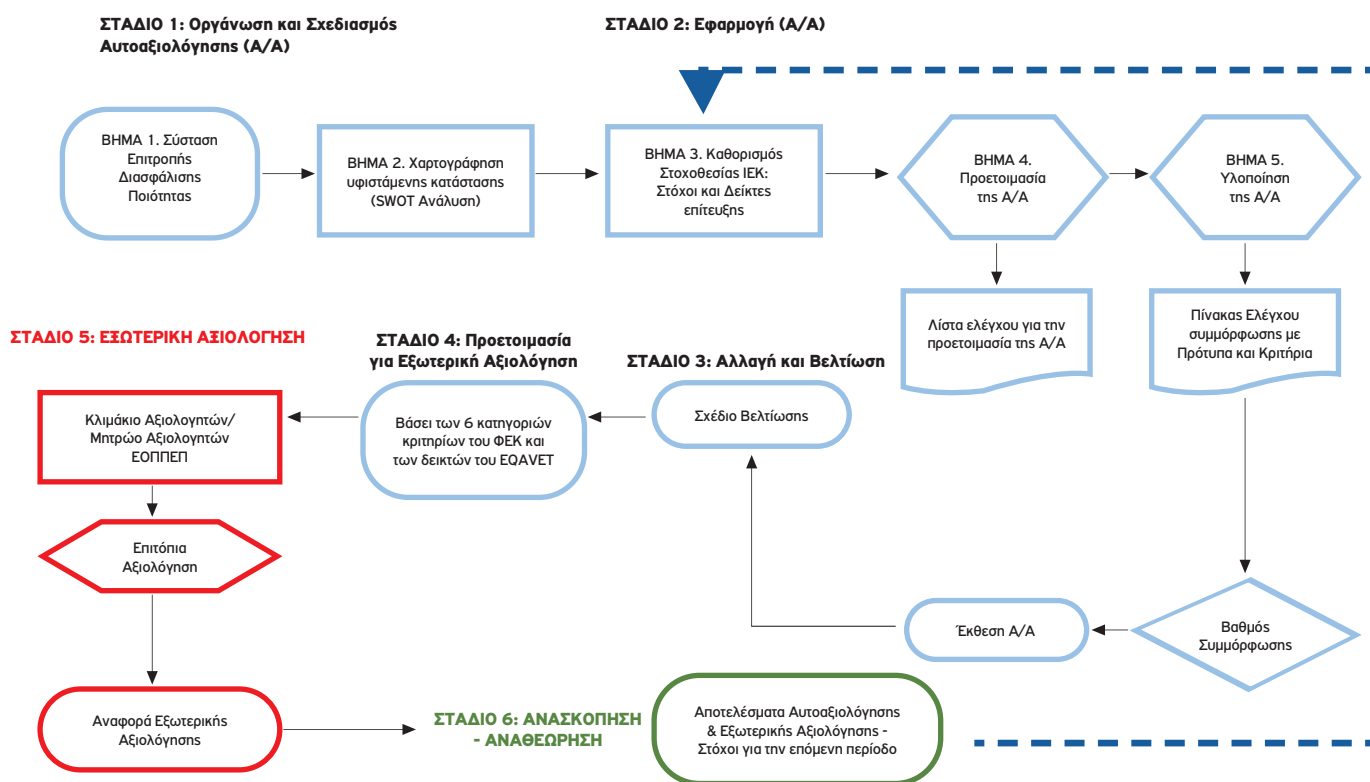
ΣΤΑΔΙΟ 1: Οργάνωση και Σχεδιασμός Αυτοαξιολόγησης (Α/Α)

ΣΤΑΔΙΟ 2: Εφαρμογή (Α/Α)

ΒΗΜΑ 1. Σύσταση Επιτροπής Διασφάλισης Ποιότητας

ΒΗΜΑ 2. Χαρτογράφηση υφιστάμενης κατάστασης (SWOT Ανάλυση)

ΒΗΜΑ 3. Καθορισμός Στοχοθεσίας ΙΕΚ: Στόχοι και Δείκτες επίτευξης

ΒΗΜΑ 4. Προετοιμασία της Α/Α

ΒΗΜΑ 5. Υλοποίηση της Α/Α

Λίστα ελέγχου για την προετοιμασία της Α/Α

Πίνακας Ελέγχου συμμόρφωσης με Πρότυπα και Κριτήρια

ΣΤΑΔΙΟ 5: ΕΞΩΤΕΡΙΚΗ ΑΞΙΟΛΟΓΗΣΗ

ΣΤΑΔΙΟ 4: Προετοιμασία για Εξωτερική Αξιολόγηση

ΣΤΑΔΙΟ 3: Αλλαγή και Βελτίωση

Κλιμάκιο Αξιολογητών/ Μητρώο Αξιολογητών ΕΟΠΠΕΠ

Βάσει των 6 κατηγοριών κριτηρίων του ΦΕΚ και των δεικτών του EQAVET

Σχέδιο Βελτίωσης

Επιτόπια Αξιολόγηση

Έκθεση Α/Α

Βαθμός Συμμόρφωσης

Αναφορά Εξωτερικής Αξιολόγησης

ΣΤΑΔΙΟ 6: ΑΝΑΣΚΟΠΗΣΗ - ΑΝΑΘΕΩΡΗΣΗ

Αποτελέσματα Αυτοαξιολόγησης & Εξωτερικής Αξιολόγησης - Στόχοι για την επόμενη περίοδο